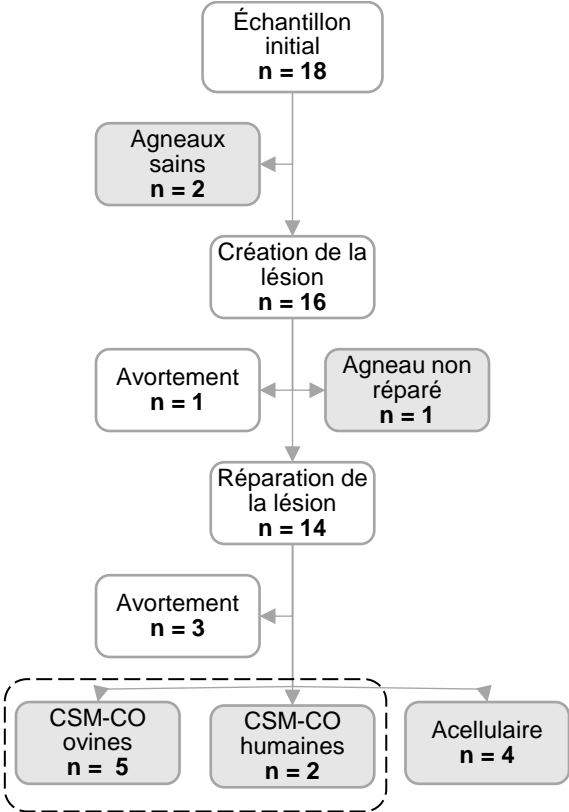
Échantillon initial
**n = 18**

Agneaux sains
**n = 2**

Création de la lésion
**n = 16**

Avortement
**n = 1**

Agneau non réparé
**n = 1**

Réparation de la lésion
**n = 14**

Avortement
**n = 3**

CSM-CO ovines
**n = 5**

CSM-CO humaines
**n = 2**

Acellulaire
**n = 4**